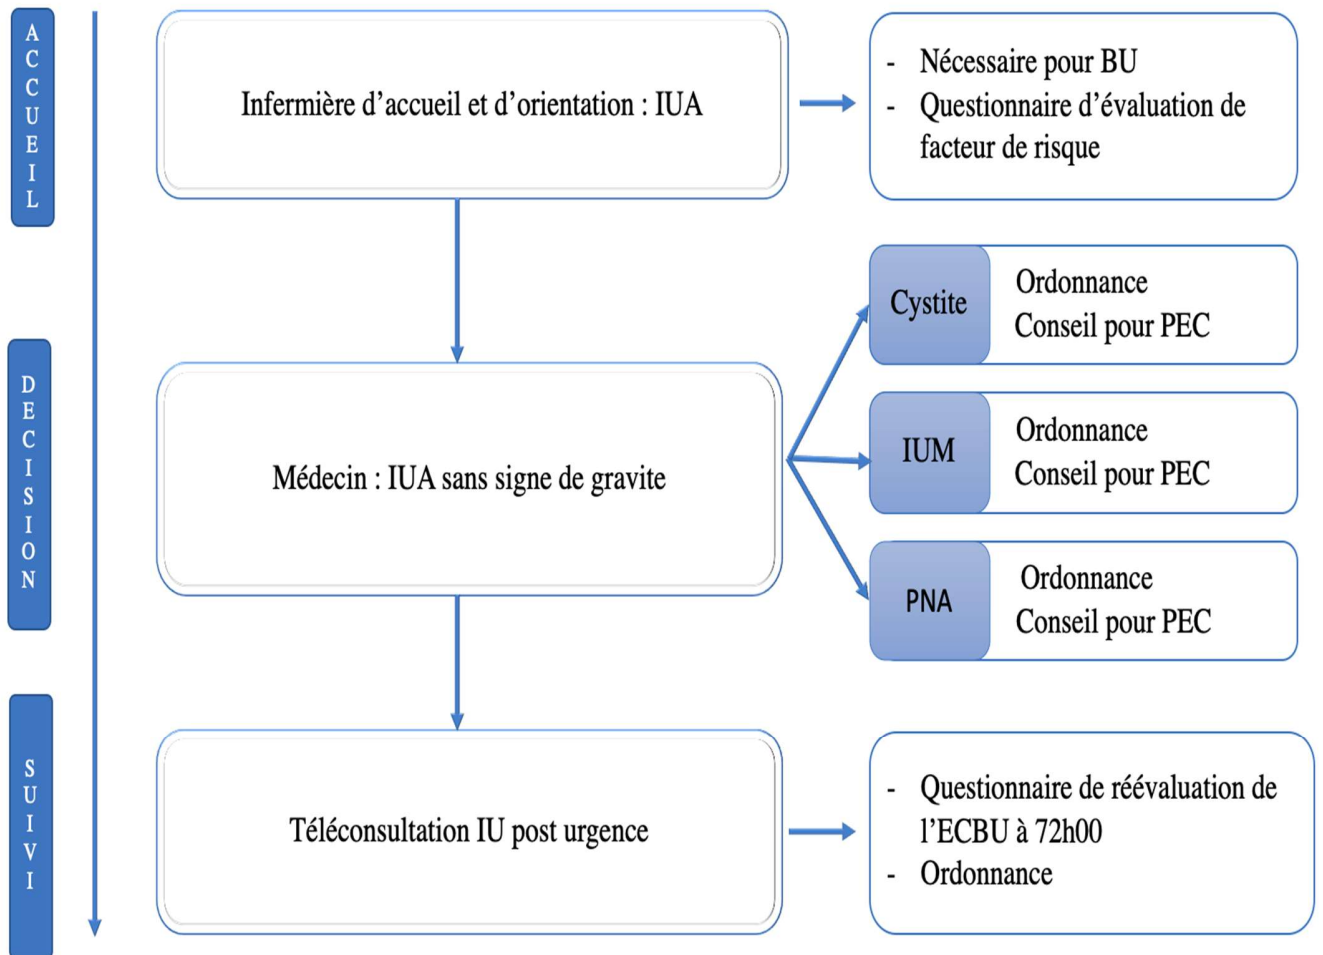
ACCUEIL

Infirmière d'accueil et d'orientation : IUA

- Nécessaire pour BU
- Questionnaire d'évaluation de facteur de risque

DECISION

Médecin : IUA sans signe de gravite

Cystite
Ordonnance
Conseil pour PEC

IUM
Ordonnance
Conseil pour PEC

PNA
Ordonnance
Conseil pour PEC

SUIVI

Téléconsultation IU post urgence

- Questionnaire de réévaluation de l'ECBU à 72h00
- Ordonnance